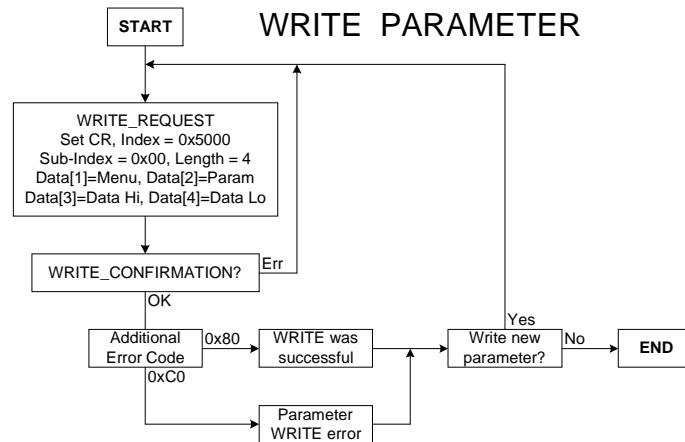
START

WRITE PARAMETER

WRITE_REQUEST
Set CR, Index = 0x5000
Sub-Index = 0x00, Length = 4
Data[1]=Menu, Data[2]=Param
Data[3]=Data Hi, Data[4]=Data Lo

WRITE_CONFIRMATION?

Err

OK

Additional Error Code

0x80

WRITE was successful

0xC0

Parameter WRITE error

Yes

Write new parameter?

No

END